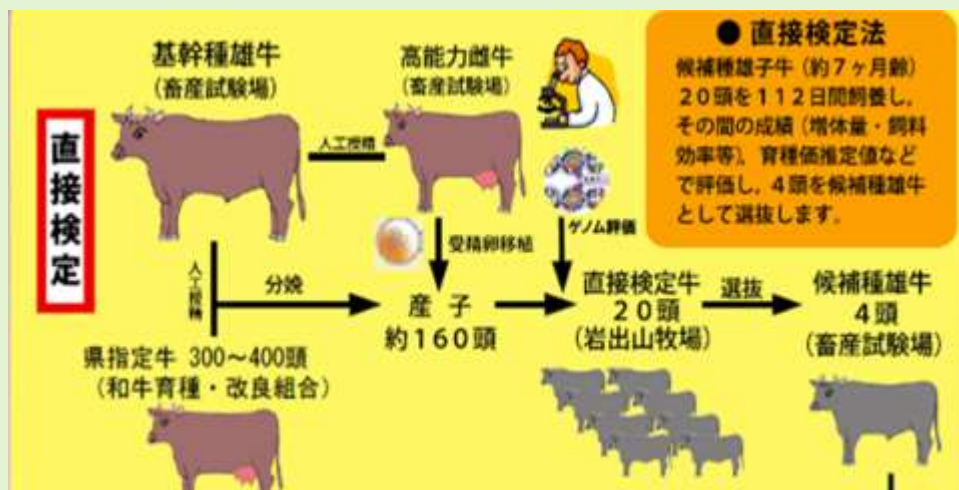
直接検定

基幹種雄牛
（畜産試験場）

人工授精

高能力雌牛
（畜産試験場）

ゲノム評価

受精卵移植

人工授精

分娩

産子
約160頭

直接検定牛
20頭
（岩出山牧場）

選抜

候補種雄牛
4頭
（畜産試験場）

県指定牛 300～400頭
（和牛育種・改良組合）

● 直接検定法
候補種雄子牛（約7ヶ月齢）20頭を112日間飼養し、その間の成績（増体量・飼料効率等）、育種価推定値などで評価し、4頭を候補種雄牛として選抜します。